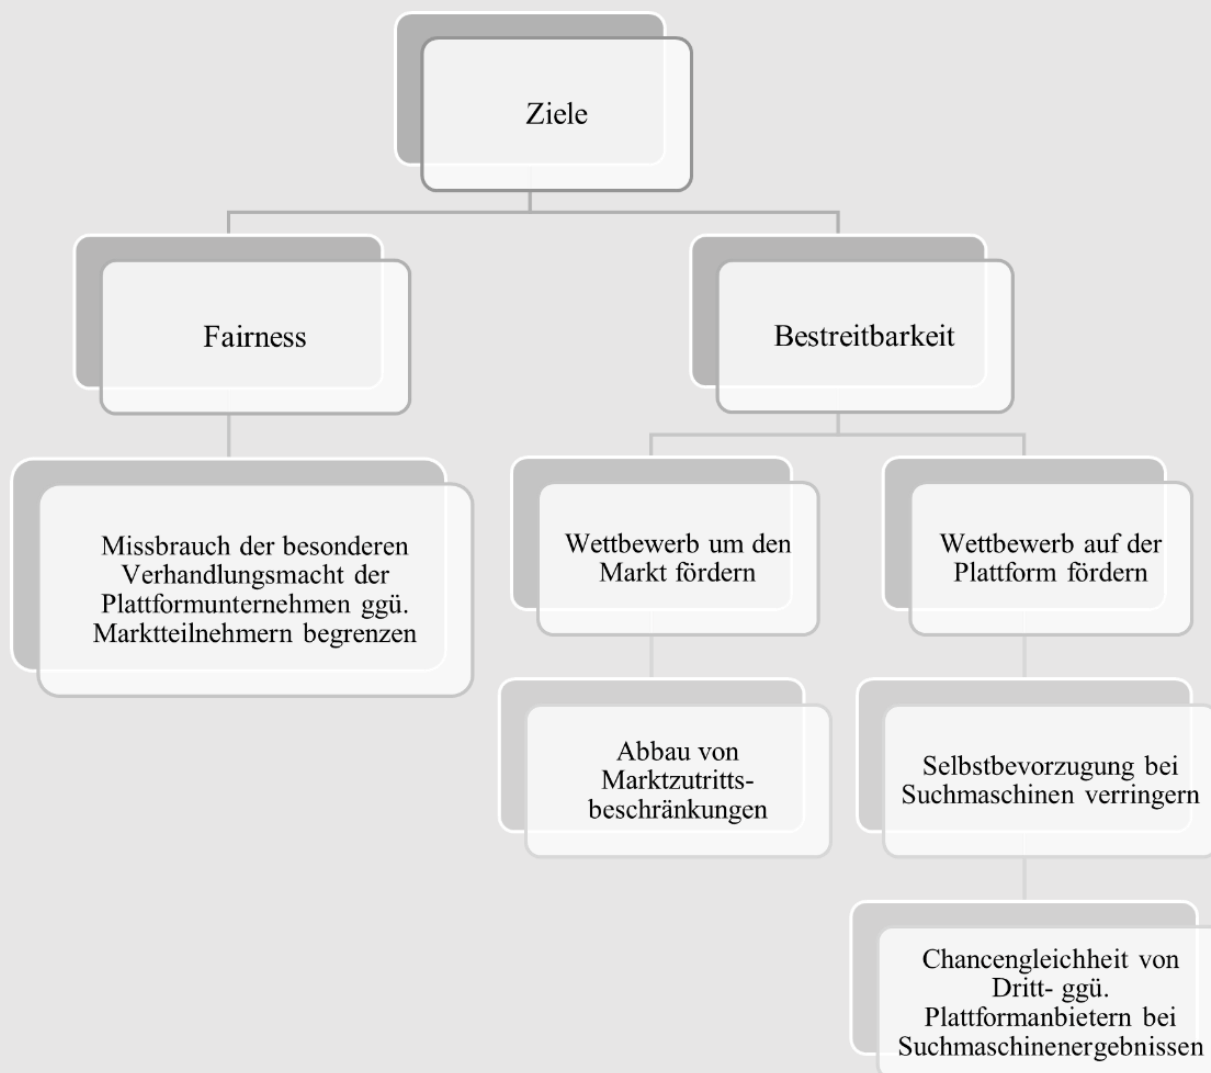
Ziele

Fairness

Bestreitbarkeit

Missbrauch der besonderen Verhandlungsmacht der Plattformunternehmen ggü. Marktteilnehmern begrenzen

Wettbewerb um den Markt fördern

Wettbewerb auf der Plattform fördern

Abbau von Marktzutrittsbeschränkungen

Selbstbevorzugung bei Suchmaschinen verringern

Chancengleichheit von Dritt- ggü. Plattformanbietern bei Suchmaschinenergebnissen